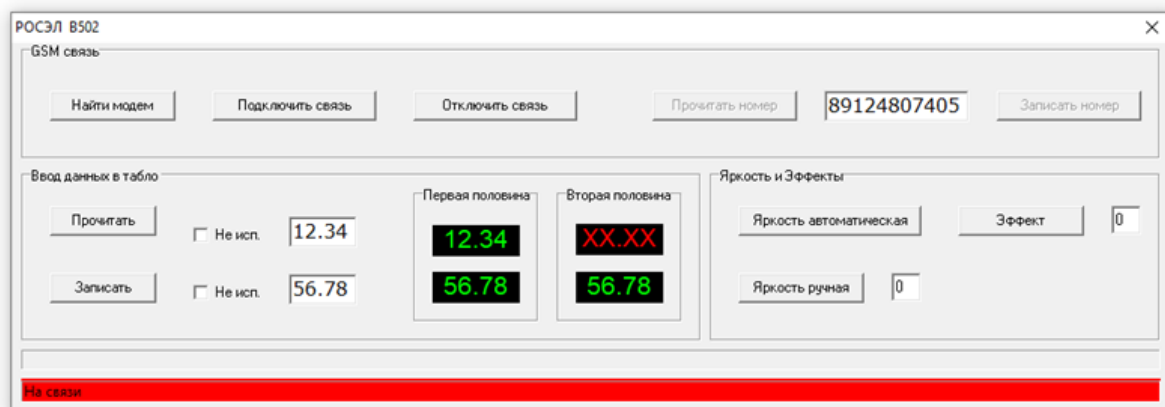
РОСЭЛ В502

×

GSM связь

Найти модем

Подключить связь

Отключить связь

Прочитать номер

89124807405

Записать номер

Ввод данных в табло

Прочитать

☐ Не исп.

12.34

Записать

☐ Не исп.

56.78

Первая половина

12.34

56.78

Вторая половина

XX.XX

56.78

Яркость и Эффекты

Яркость автоматическая

Эффект

0

Яркость ручная

0

На связи